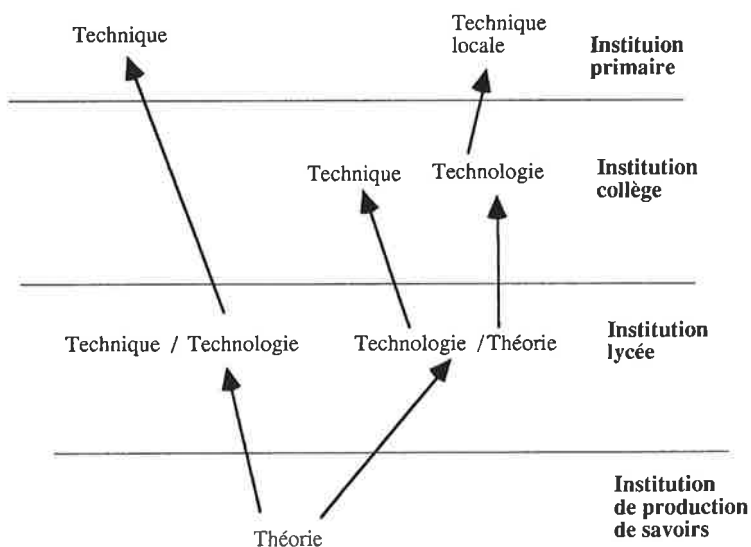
Technique

Technique locale

Instituion primaire

Technique

Technologie

Institution collège

Technique / Technologie

Technologie /Théorie

Institution lycée

Institution de production de savoirs

Théorie